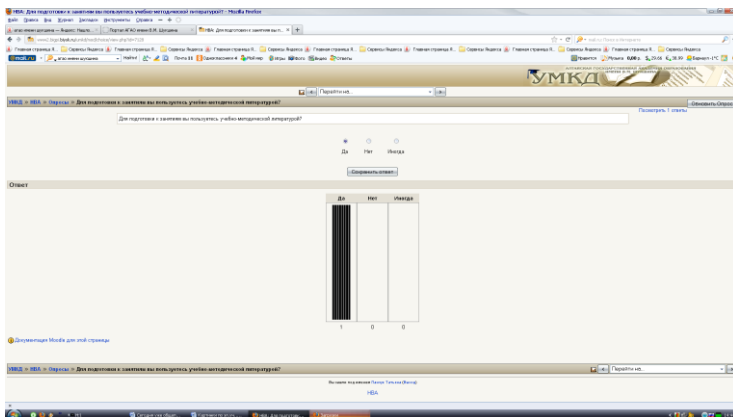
НВА: Для подготовки к занятиям вы пользуетесь учебно-методической литературой? - Mozilla Firefox

Файл Правка Вид Журнал Закладки Инструменты Справка

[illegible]   Портал АГАО имени В.М. Шукшина   НВА: Для подготовки к занятиям вы п...   +

Главная страница Я...   Сервисы Яндекса   Главная страница Я...   Сервисы Яндекса   Главная страница Я...   Сервисы Яндекса   Главная страница Я...   Сервисы Яндекса   Главная страница Я...   Сервисы Яндекса   Главная страница Я...   Сервисы Яндекса

mail.ru   Почта   Одноклассники   Мой мир   Игры   Фото   Видео   Ответы   Нравится   Погода   Бархатный   Калибр   Банкноты

УМКД

Перейти на...

УМКД > НВА > Опросы > Для подготовки к занятиям вы пользуетесь учебно-методической литературой?

Обновить Опрос

Посмотреть 1 ответы

Для подготовки к занятиям вы пользуетесь учебно-методической литературой?

Да   Нет   Иногда

Сохранить ответ

Ответ

| Да | Нет | Иногда |
|---|---|---|
| 1 | 0 | 0 |

Документация Moodle для этой страницы

УМКД > НВА > Опросы > Для подготовки к занятиям вы пользуетесь учебно-методической литературой?

Перейти на...

Вы зашли под именем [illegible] (Выход)

НВА